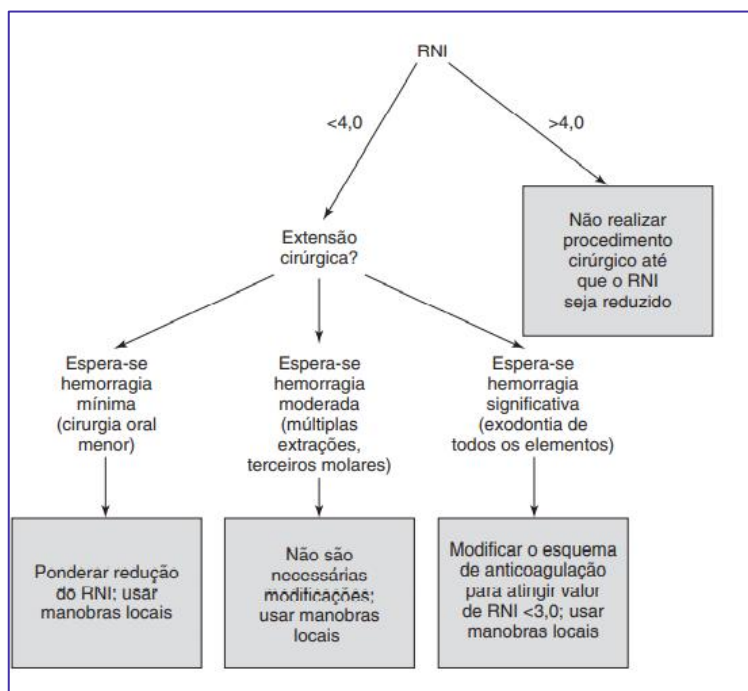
RNI

<4,0

>4,0

Não realizar procedimento cirúrgico até que o RNI seja reduzido

Extensão cirúrgica?

Espera-se hemorragia mínima (cirurgia oral menor)

Espera-se hemorragia moderada (múltiplas extrações, terceiros molares)

Espera-se hemorragia significativa (exodontia de todos os elementos)

Ponderar redução do RNI; usar manobras locais

Não são necessárias modificações; usar manobras locais

Modificar o esquema de anticoagulação para atingir valor de RNI <3,0; usar manobras locais